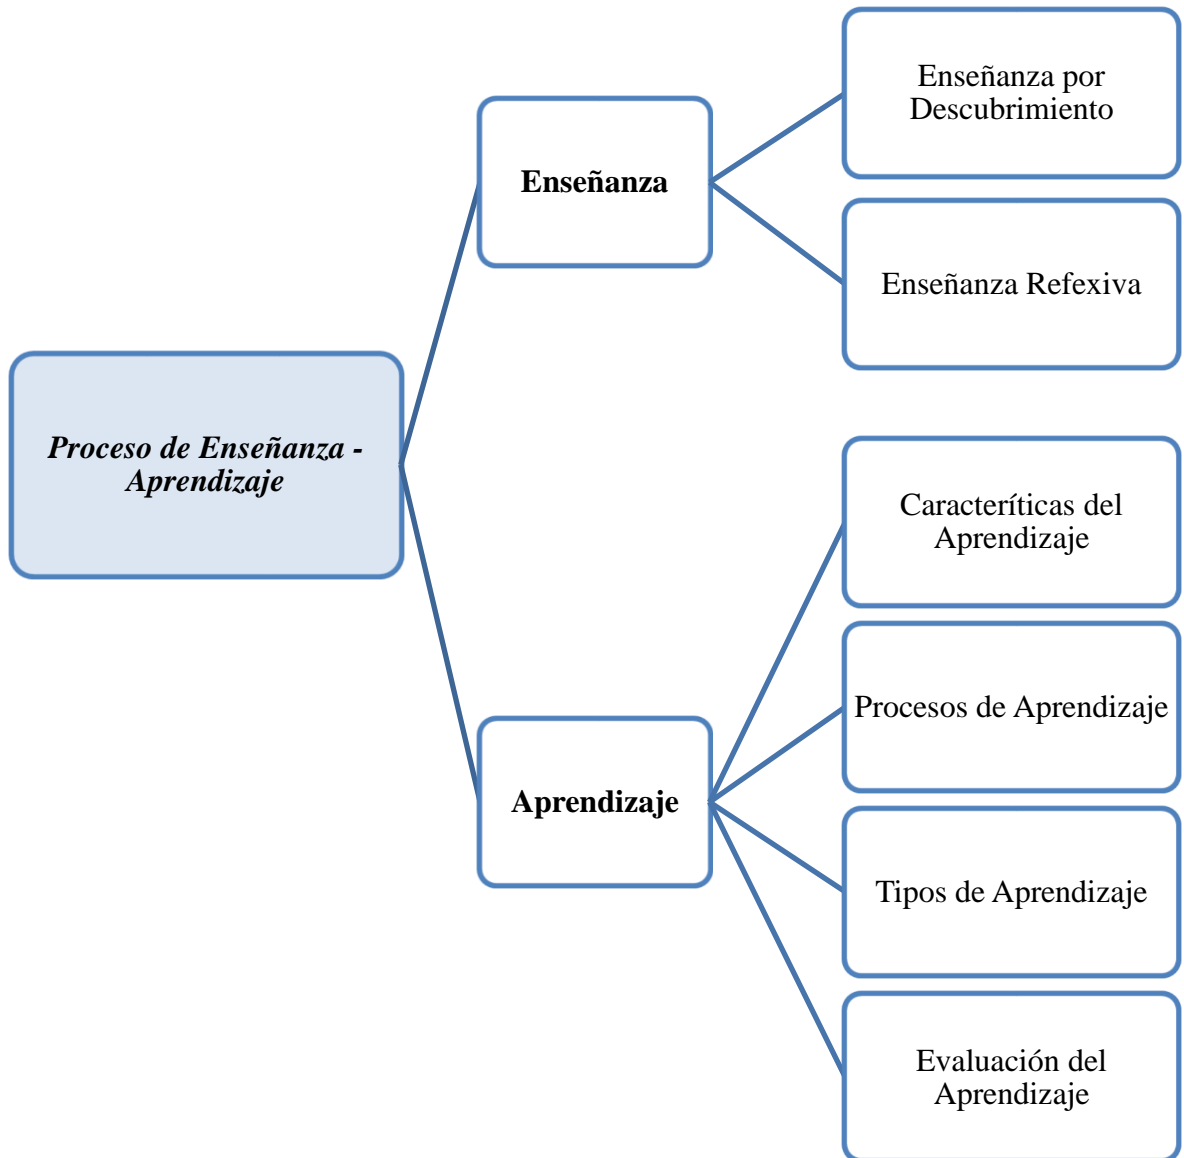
Proceso de Enseñanza - Aprendizaje

Enseñanza

Enseñanza por Descubrimiento

Enseñanza Refexiva

Aprendizaje

Caracteríticas del Aprendizaje

Procesos de Aprendizaje

Tipos de Aprendizaje

Evaluación del Aprendizaje